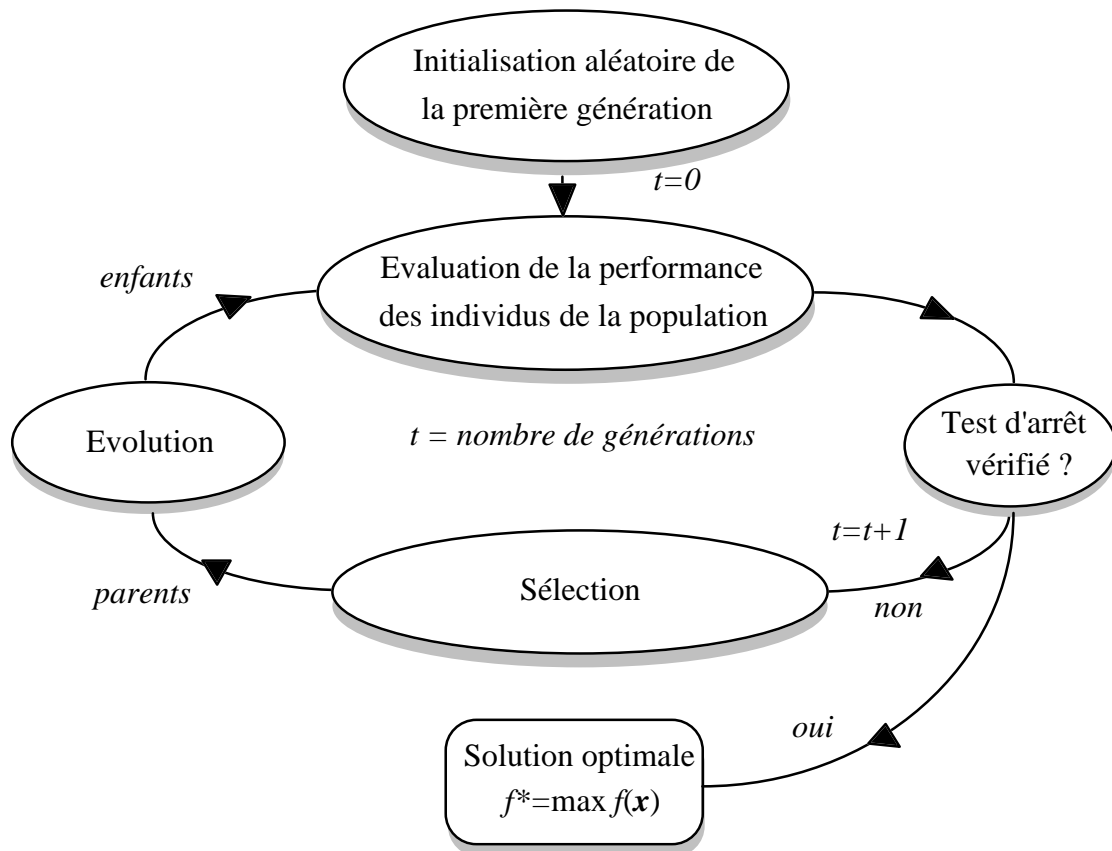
Initialisation aléatoire de la première génération

$t=0$

enfants

Evaluation de la performance des individus de la population

Evolution

$t$ = nombre de générations

Test d'arrêt vérifié ?

$t=t+1$

parents

Sélection

non

oui

Solution optimale $f^*=\max f(\boldsymbol{x})$